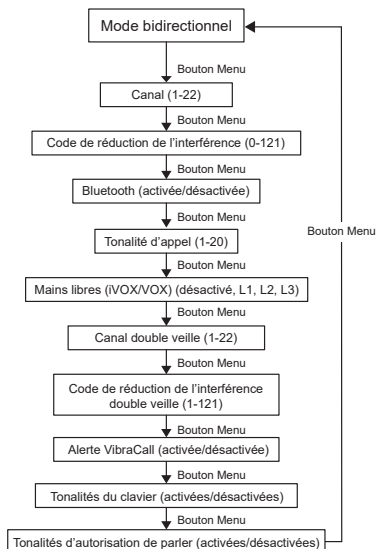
Mode bidirectionnel

Bouton Menu

Canal (1-22)

Bouton Menu

Code de réduction de l'interférence (0-121)

Bouton Menu

Bluetooth (activée/désactivée)

Bouton Menu

Tonalité d'appel (1-20)

Bouton Menu

Mains libres (iVOX/VOX) (désactivé, L1, L2, L3)

Bouton Menu

Canal double veille (1-22)

Bouton Menu

Code de réduction de l'interférence double veille (1-121)

Bouton Menu

Alerte VibraCall (activée/désactivée)

Bouton Menu

Tonalités du clavier (activées/désactivées)

Bouton Menu

Tonalités d'autorisation de parler (activées/désactivées)

Bouton Menu